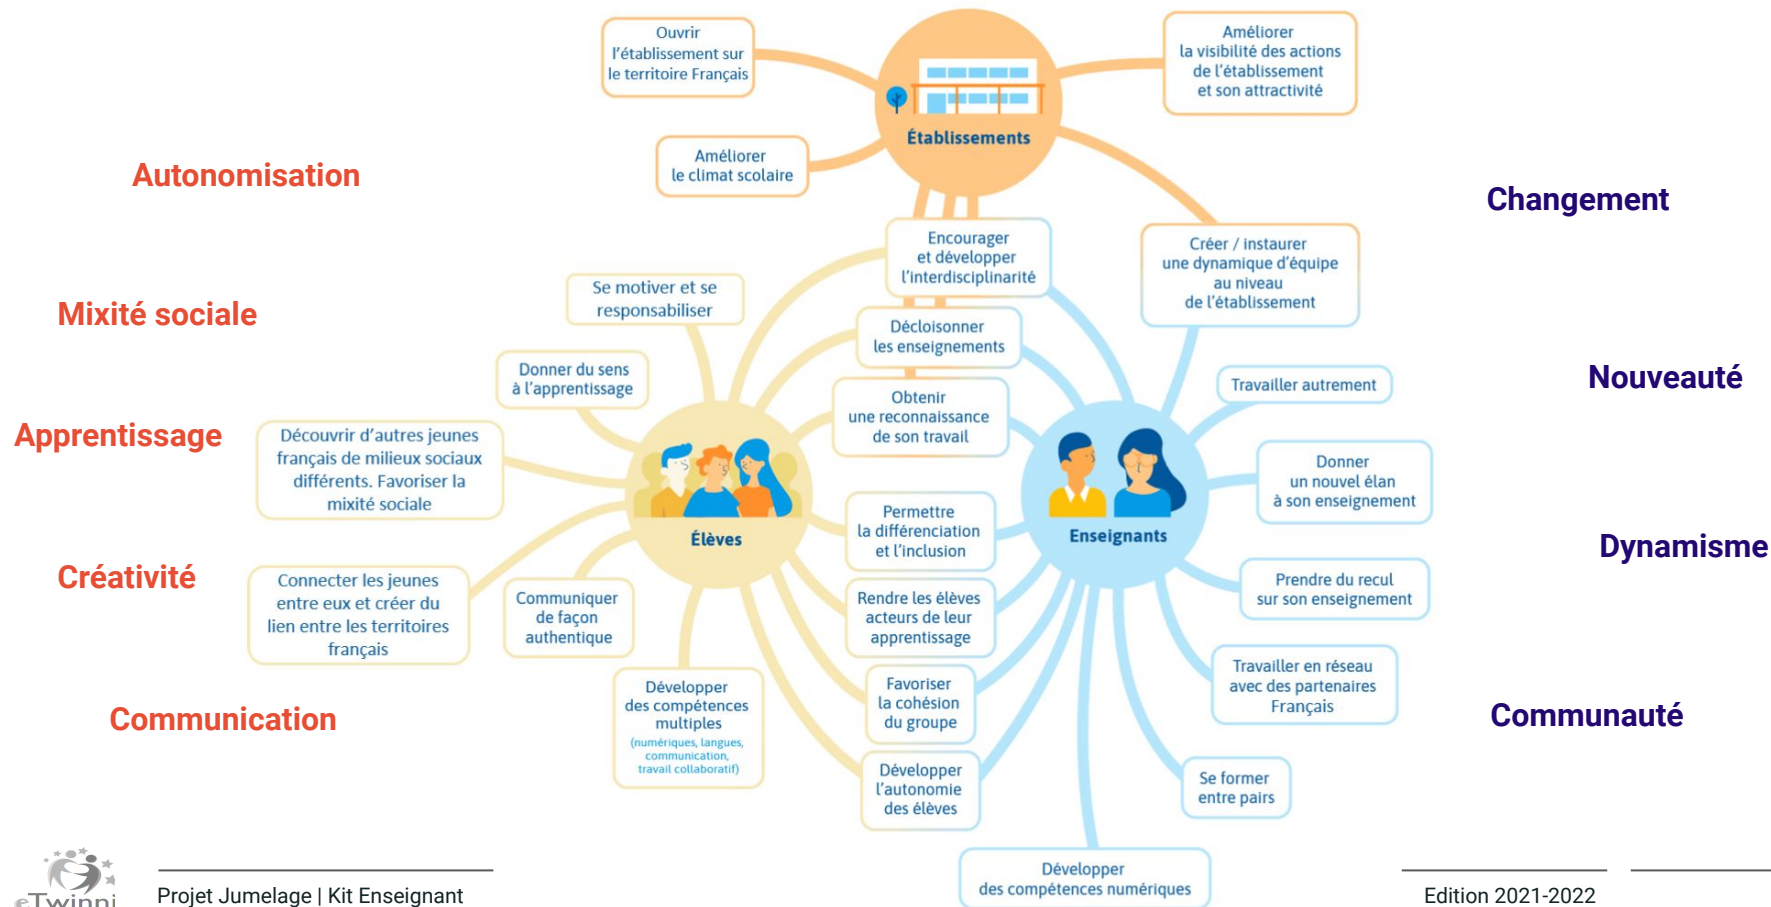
Autonomisation

Mixité sociale

Apprentissage

Créativité

Communication

Ouvrir l'établissement sur le territoire Français

Améliorer le climat scolaire

Établissements

Améliorer la visibilité des actions de l'établissement et son attractivité

Créer / instaurer une dynamique d'équipe au niveau de l'établissement

Encourager et développer l'interdisciplinarité

Se motiver et se responsabiliser

Décloisonner les enseignements

Donner du sens à l'apprentissage

Obtenir une reconnaissance de son travail

Découvrir d'autres jeunes français de milieux sociaux différents. Favoriser la mixité sociale

Élèves

Enseignants

Permettre la différenciation et l'inclusion

Connecter les jeunes entre eux et créer du lien entre les territoires français

Communiquer de façon authentique

Rendre les élèves acteurs de leur apprentissage

Développer des compétences multiples (numériques, langues, communication, travail collaboratif)

Favoriser la cohésion du groupe

Développer l'autonomie des élèves

Développer des compétences numériques

Travailler autrement

Donner un nouvel élan à son enseignement

Prendre du recul sur son enseignement

Travailler en réseau avec des partenaires Français

Se former entre pairs

Changement

Nouveauté

Dynamisme

Communauté

eTwinni

Projet Jumelage | Kit Enseignant

Edition 2021-2022